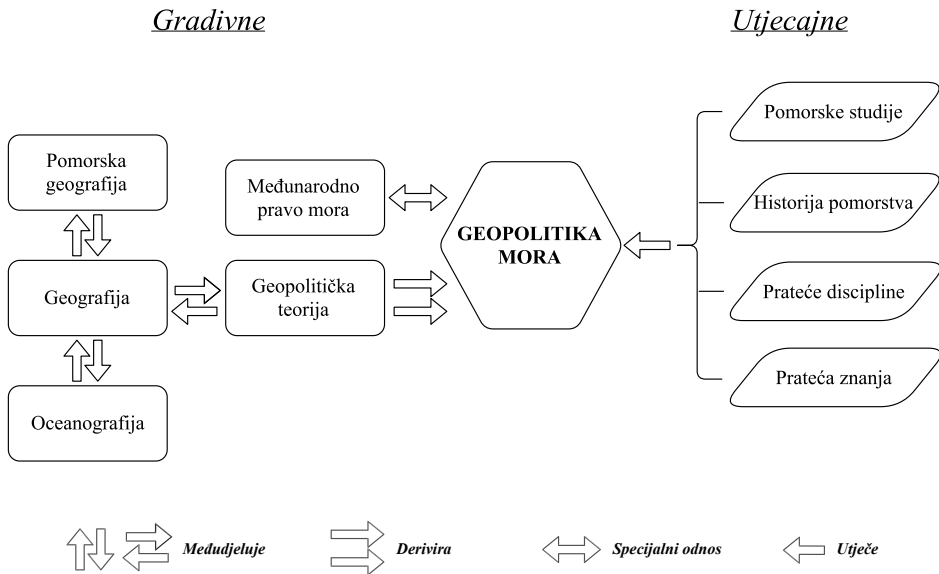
Gradivne

Utjecajne

Pomorska geografija

Geografija

Oceanografija

Međunarodno pravo mora

Geopolitička teorija

GEOPOLITIKA MORA

Pomorske studije

Historija pomorstva

Prateće discipline

Prateća znanja

Medudjeluje

Derivira

Specijalni odnos

Utječe